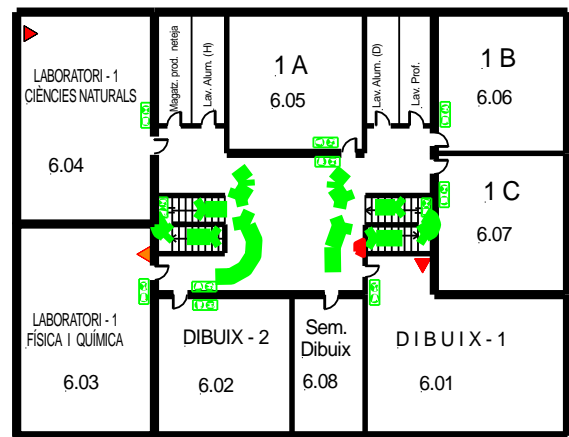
LABORATORI - 1
CIÈNCIES NATURALS

6.04

Magatz. prod. neteja

Lav. Alum. (H)

1 A
6.05

Lav. Alum. (D)

Lav. Prof.

1 B
6.06

1 C
6.07

LABORATORI - 1
FÍSICA I QUÍMICA

6.03

DIBUIX - 2

6.02

Sem.
Dibuix

6.08

D I B U I X - 1

6.01